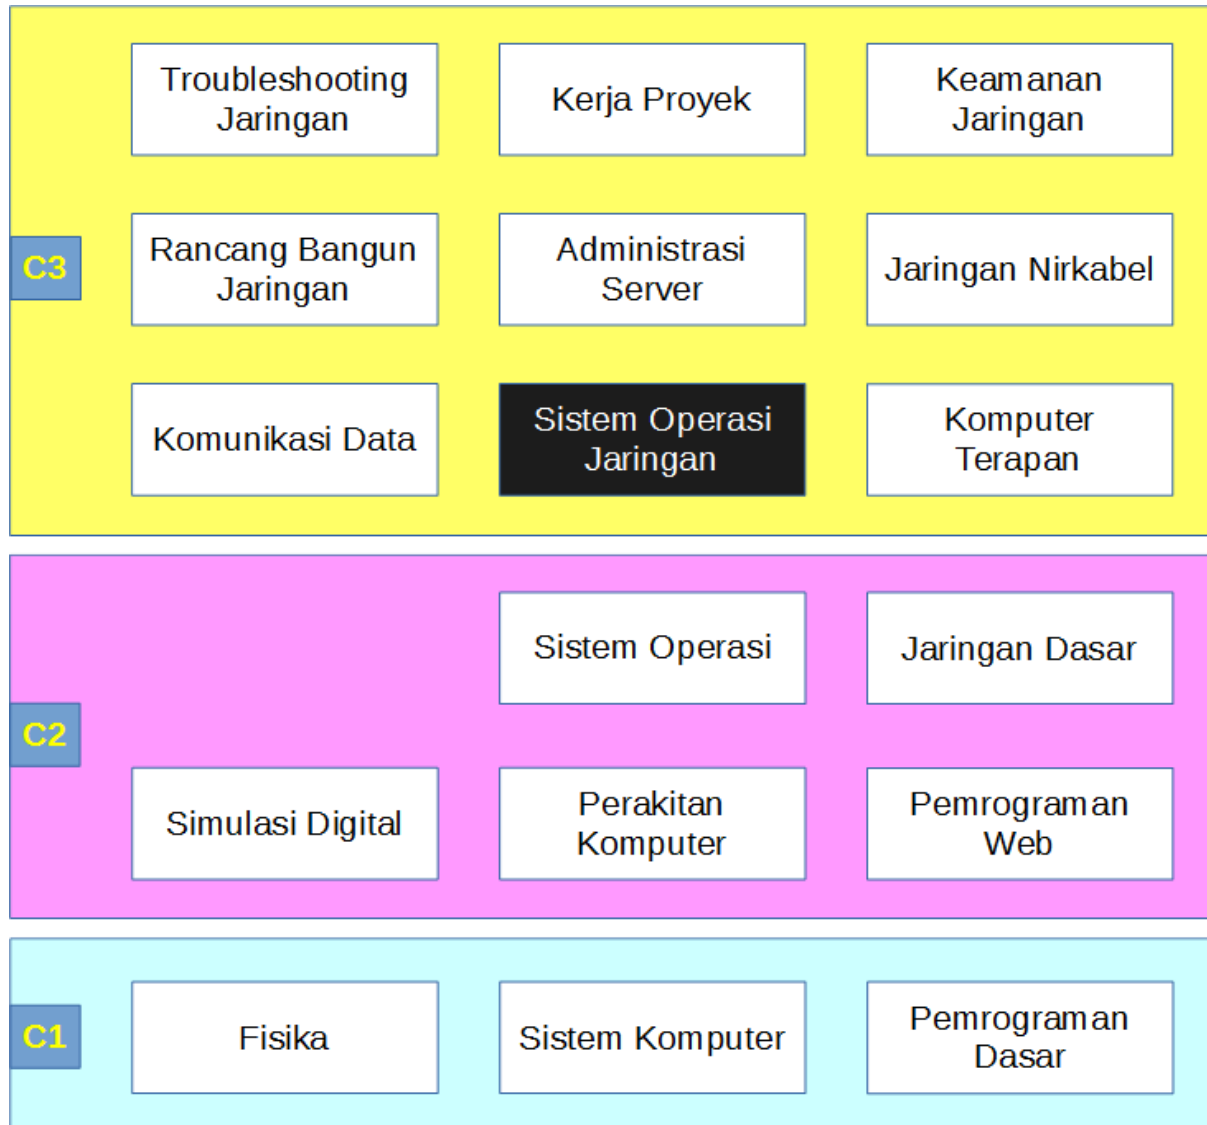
Troubleshooting Jaringan

Kerja Proyek

Keamanan Jaringan

C3

Rancang Bangun Jaringan

Administrasi Server

Jaringan Nirkabel

Komunikasi Data

Sistem Operasi Jaringan

Komputer Terapan

Sistem Operasi

Jaringan Dasar

C2

Simulasi Digital

Perakitan Komputer

Pemrograman Web

C1

Fisika

Sistem Komputer

Pemrograman Dasar